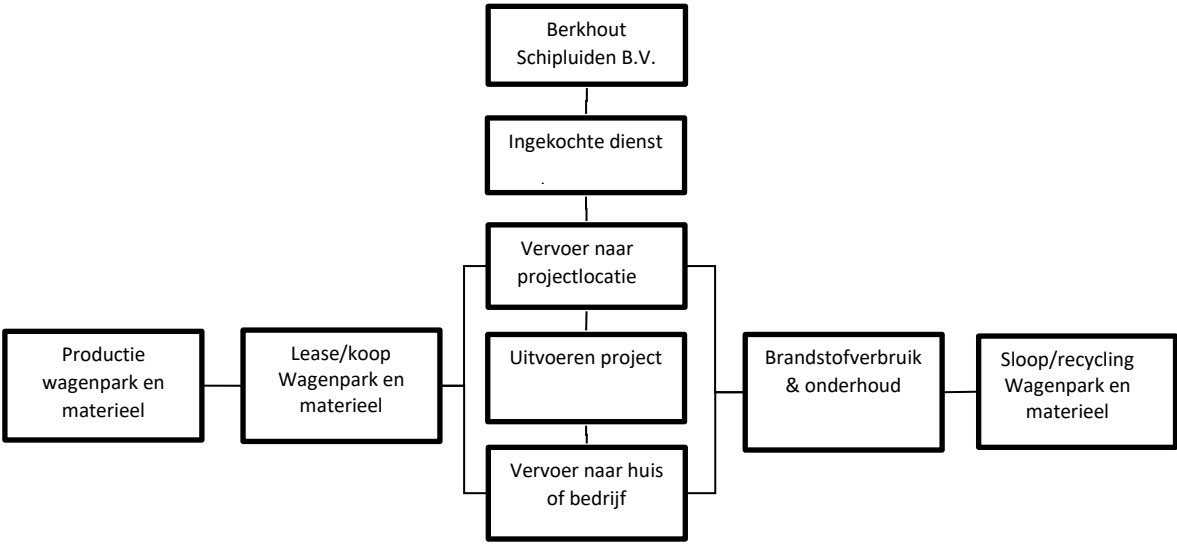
Berkhout Schipluiden B.V.

Ingekochte dienst

Vervoer naar projectlocatie

Uitvoeren project

Vervoer naar huis of bedrijf

Productie wagenpark en materieel

Lease/koop Wagenpark en materieel

Brandstofverbruik & onderhoud

Sloop/recycling Wagenpark en materieel